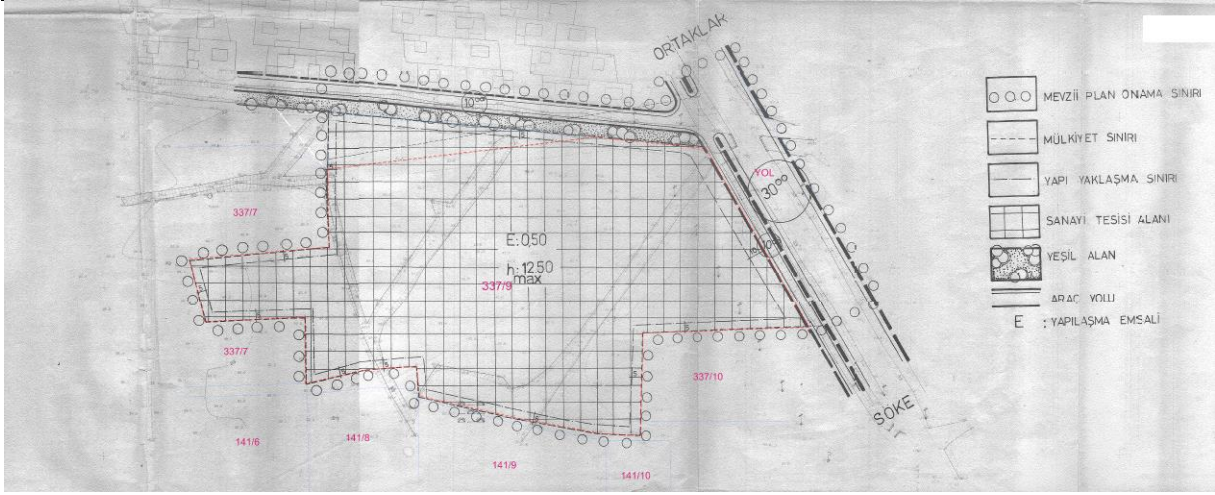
ORTAKLAK

$10^{00}$

YOL
$30^{00}$

$10^{00}$

337/7

E:0,50

$h:12.50_{max}$

337/9

337/7

337/10

141/6

141/8

141/9

141/10

SÖKE

MEVZİİ PLAN ONAMA SINIRI

MÜLKİYET SINIRI

YAPI YAKLAŞMA SINIRI

SANAYİ TESİSİ ALANI

YEŞİL ALAN

ARAÇ YOLU

E : YAPILAŞMA EMSALİ